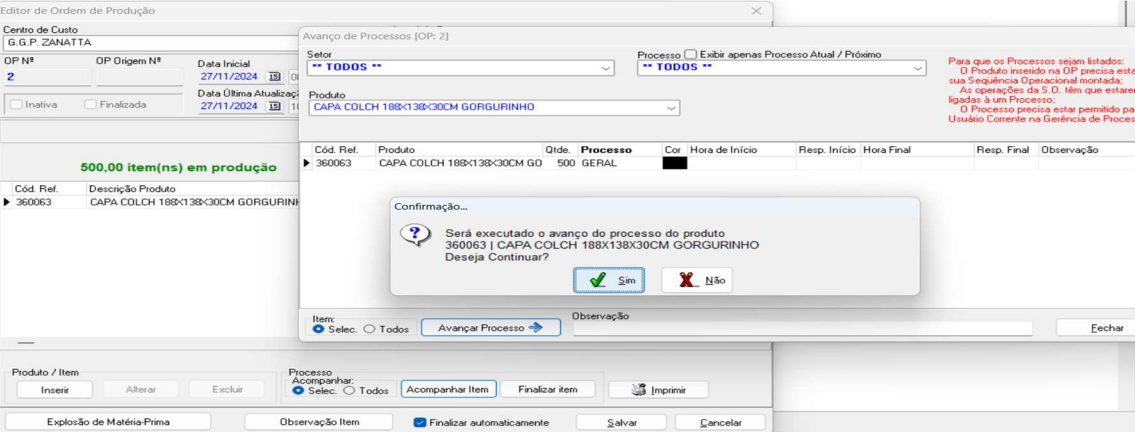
Editor de Ordem de Produção

Centro de Custo
G.G.P. ZANATTA

OP Nº
2
OP Origem Nº
Data Inicial
27/11/2024
Data Última Atualizaç
27/11/2024

Inativa
Finalizada

500,00 item(ns) em produção

| Cód. Ref. | Descrição Produto |
|---|---|
| 360063 | CAPA COLCH 188X138X30CM GORGURINH |

Avanço de Processos [OP: 2]

Setor
** TODOS **

Processo
Exibir apenas Processo Atual / Próximo
** TODOS **

Produto
CAPA COLCH 188X138X30CM GORGURINHO

Para que os Processos sejam listados:
O Produto inserido na OP precisa esta
sua Sequência Operacional montada;
As operações da S.O. têm que estare
ligadas à um Processo;
O Processo precisa estar permitido pa
Usuário Corrente na Gerência de Proces

| Cód. Ref. | Produto | Qtde. | Processo | Cor | Hora de Início | Resp. Início | Hora Final | Resp. Final | Observação |
|---|---|---|---|---|---|---|---|---|---|
| 360063 | CAPA COLCH 188X138X30CM GO | 500 | GERAL | | | | | | |

Confirmação...

Será executado o avanço do processo do produto
360063 | CAPA COLCH 188X138X30CM GORGURINHO
Deseja Continuar?

Sim
Não

Item:
Selec.
Todos
Avançar Processo
Observação
Fechar

Produto / Item
Inserir
Alterar
Excluir

Processo
Acompanhar:
Selec.
Todos
Acompanhar Item
Finalizar item
Imprimir

Explosão de Matéria-Prima
Observação Item
Finalizar automaticamente
Salvar
Cancelar